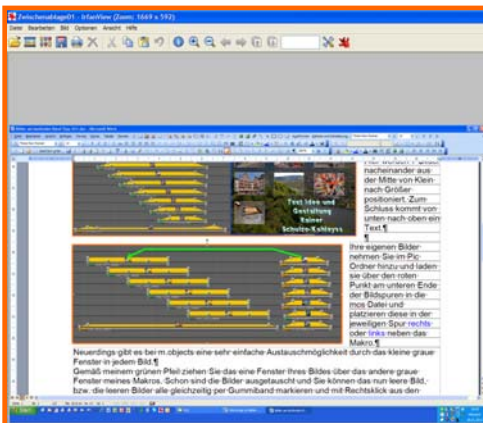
Zwischenablage01 - IrfanView (Zoom: 1669 x 592)
Datei Bearbeiten Bild Optionen Ansicht Hilfe

Text Idee und Gestaltung Rainer Schulte-Kohlhaas

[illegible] nacheinander aus der Mitte von Klein nach Größer positioniert. Zum Schluss kommt von unten nach oben ein Text.¶
¶
Ihre eigenen Bilder nehmen Sie im Pic-Ordner hinzu und laden sie über den roten Punkt am unteren Ende der Bildspuren in die mos Datei und platzieren diese in der jeweiligen Spur rechts oder links neben das Makro.¶
Neuerdings gibt es bei m.objects eine sehr einfache Austauschmöglichkeit durch das kleine graue Fenster in jedem Bild.¶
Gemäß meinem grünen Pfeil ziehen Sie das eine Fenster Ihres Bildes über das andere graue Fenster meines Makros. Schon sind die Bilder ausgetauscht und Sie können das nun leere Bild, bzw. die leeren Bilder alle gleichzeitig per Gummiband markieren und mit Rechtsklick aus den

Start